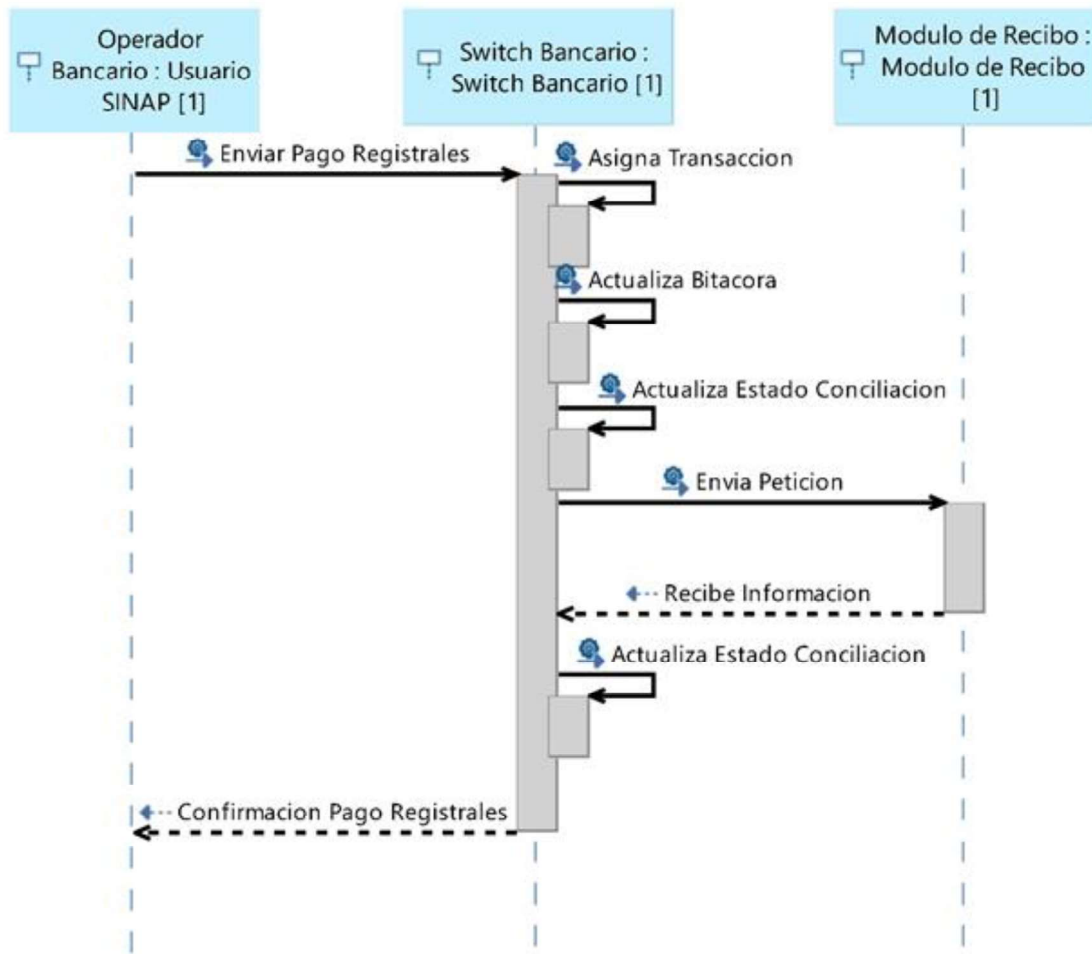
Operador Bancario : Usuario SINAP [1]

Switch Bancario : Switch Bancario [1]

Modulo de Recibo : Modulo de Recibo [1]

Enviar Pago Registrales

Asigna Transaccion

Actualiza Bitacora

Actualiza Estado Conciliacion

Envia Peticion

Recibe Informacion

Actualiza Estado Conciliacion

Confirmacion Pago Registrales